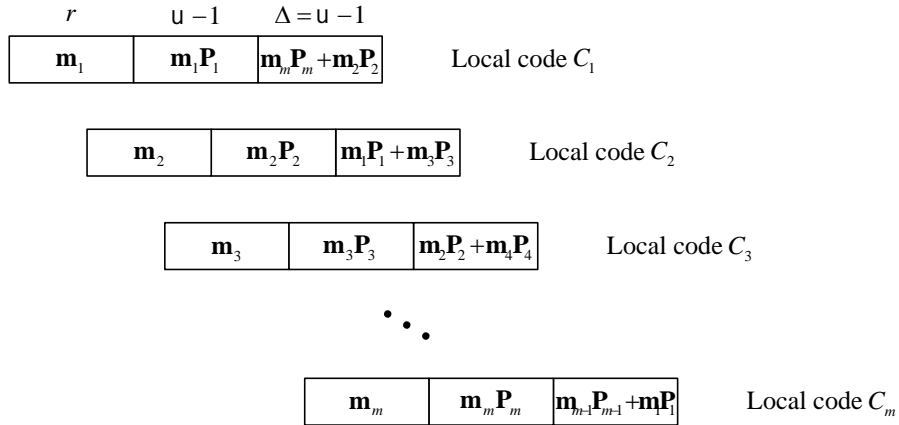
$r$ $\text{u}-1$ $\Delta=\text{u}-1$

| $\mathbf{m}_1$ | $\mathbf{m}_1\mathbf{P}_1$ | $\mathbf{m}_m\mathbf{P}_m+\mathbf{m}_2\mathbf{P}_2$ |
|---|---|---|

Local code $C_1$

| $\mathbf{m}_2$ | $\mathbf{m}_2\mathbf{P}_2$ | $\mathbf{m}_1\mathbf{P}_1+\mathbf{m}_3\mathbf{P}_3$ |
|---|---|---|

Local code $C_2$

| $\mathbf{m}_3$ | $\mathbf{m}_3\mathbf{P}_3$ | $\mathbf{m}_2\mathbf{P}_2+\mathbf{m}_4\mathbf{P}_4$ |
|---|---|---|

Local code $C_3$

| $\mathbf{m}_m$ | $\mathbf{m}_m\mathbf{P}_m$ | $\mathbf{m}_{m-1}\mathbf{P}_{m-1}+\mathbf{m}_1\mathbf{P}_1$ |
|---|---|---|

Local code $C_m$